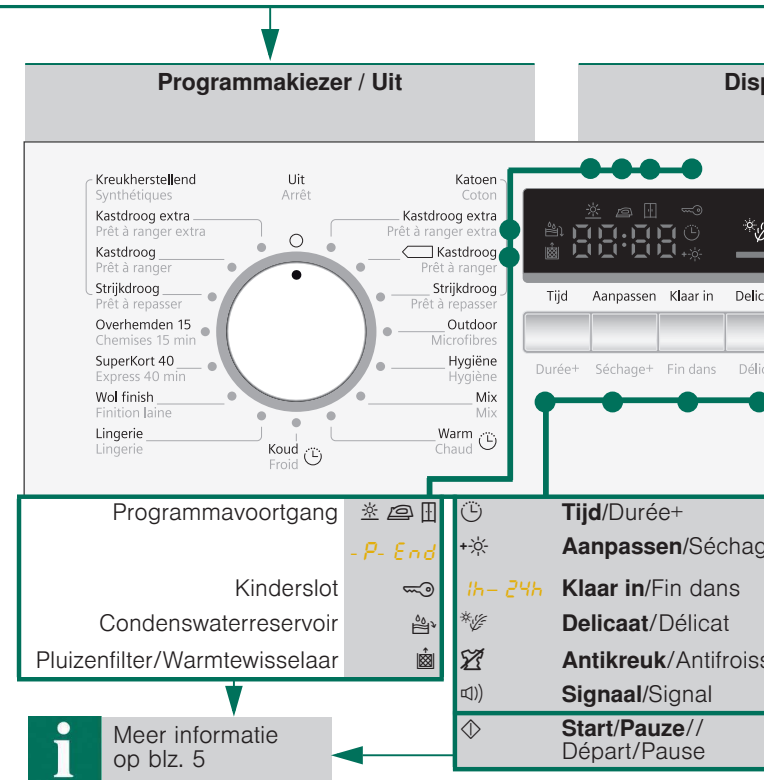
Programmakiezer / Uit

Disp

Kreukherstellend
Synthétiques

Uit
Arrêt

Katoen
Coton

Kastdroog extra
Prêt à ranger extra

Kastdroog extra
Prêt à ranger extra

Kastdroog
Prêt à ranger

Kastdroog
Prêt à ranger

Strijkdroog
Prêt à repasser

Strijkdroog
Prêt à repasser

Overhemden 15
Chemises 15 min

Outdoor
Microfibres

SuperKort 40
Express 40 min

Hygiëne
Hygiène

Wol finish
Finition laine

Mix
Mix

Lingerie
Lingerie

Koud
Froid

Warm
Chaud

88:88

Tijd | Aanpassen | Klaar in | Delic

Durée+ | Séchage+ | Fin dans | Délic

Programmavoortgang

-P- End

Kinderslot

Condenswaterreservoir

Pluizenfilter/Warmtewisselaar

Tijd/Durée+

Aanpassen/Séchag

1h– 24h Klaar in/Fin dans

Delicaat/Délicat

Antikreuk/Antifroiss

Signaal/Signal

Start/Pauze//
Départ/Pause

Meer informatie
op blz. 5